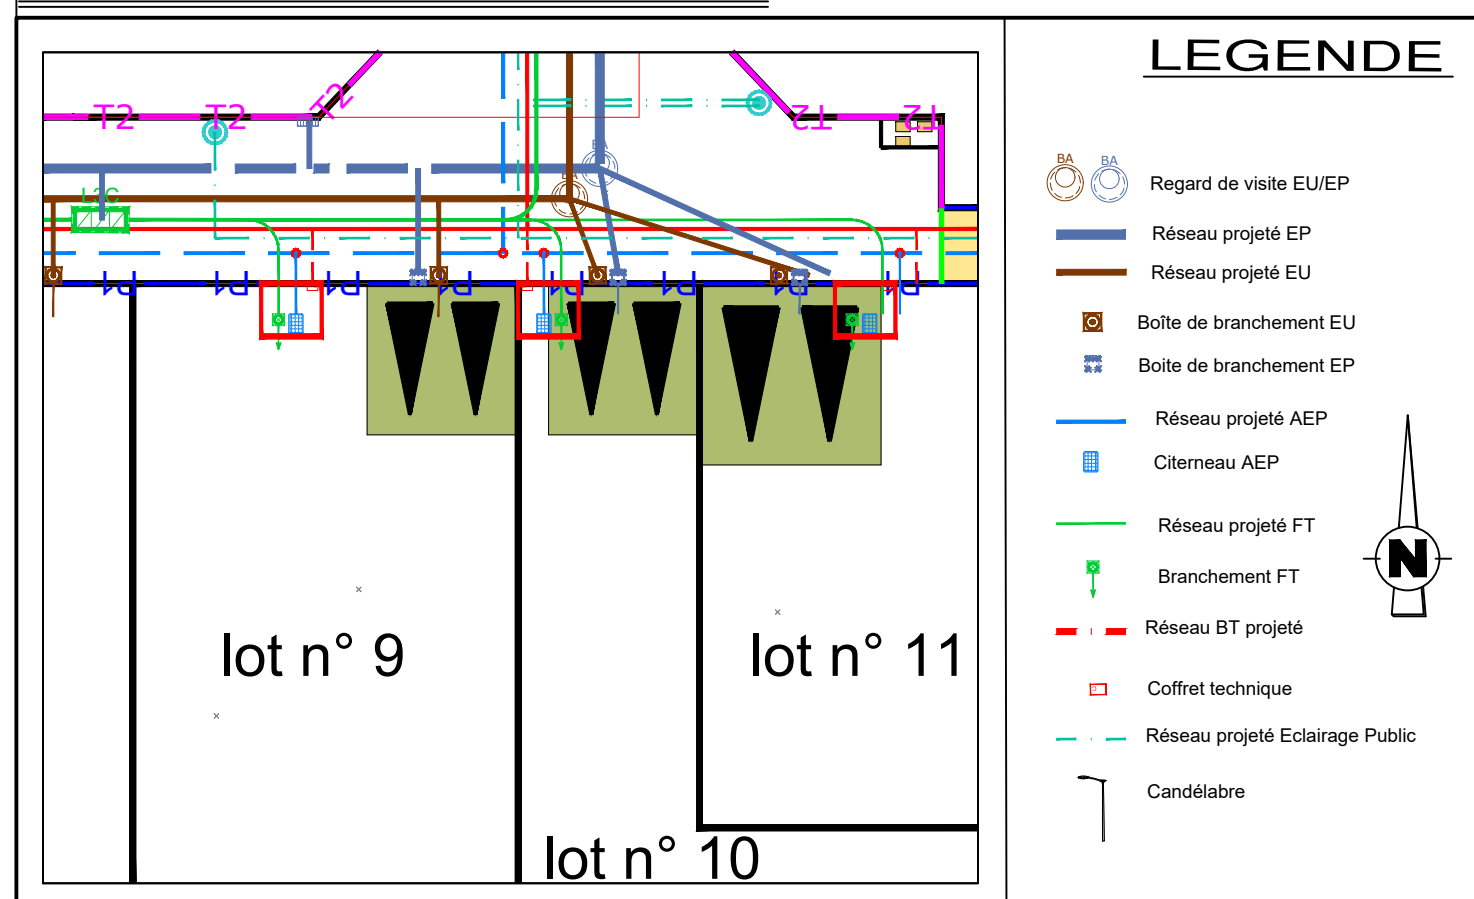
T2 T2 T2 T2 T2

L2C

P4 P4 P4 P4 P4 P4 P4 P4

lot n° 9

lot n° 11

lot n° 10

LEGENDE

BA BA Regard de visite EU/EP

Réseau projeté EP

Réseau projeté EU

Boîte de branchement EU

Boite de branchement EP

Réseau projeté AEP

Citerneau AEP

Réseau projeté FT

Branchement FT

Réseau BT projeté

Coffret technique

Réseau projeté Eclairage Public

Candélabre

N